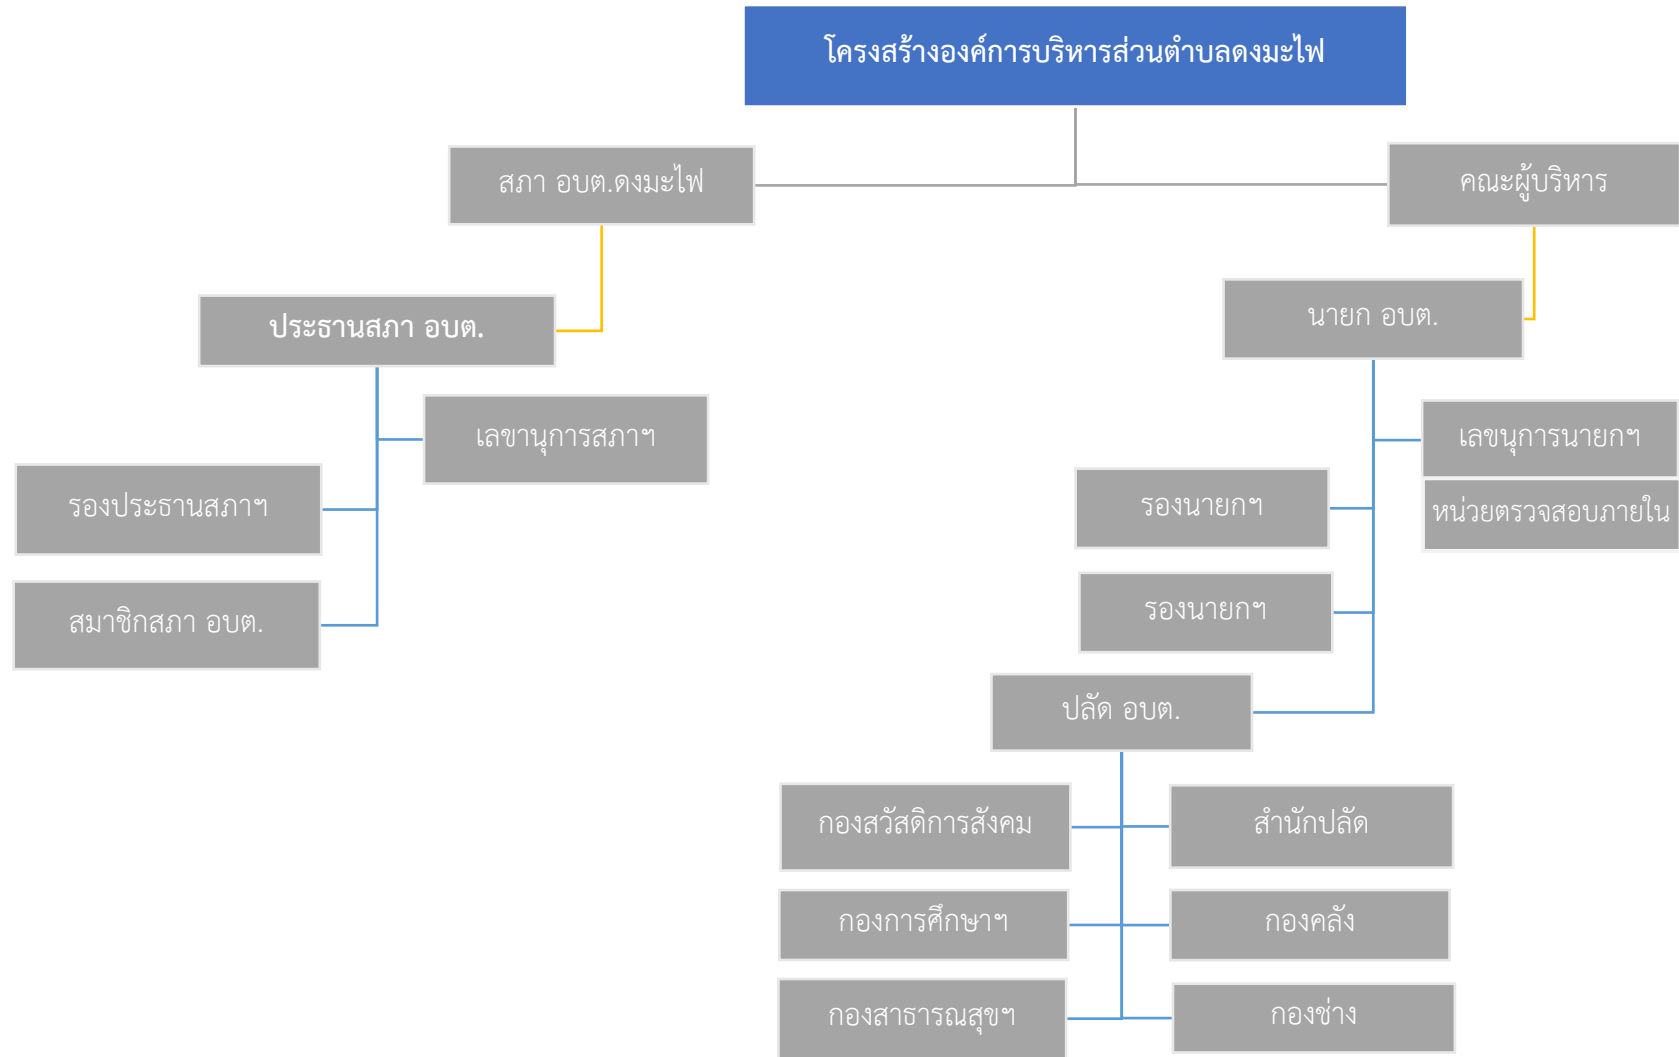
โครงสร้างองค์การบริหารส่วนตำบลดงมะไฟ

สภา อบต.ดงมะไฟ

คณะผู้บริหาร

ประธานสภา อบต.

นายก อบต.

เลขานุการสภาฯ

รองประธานสภาฯ

สมาชิกสภา อบต.

เลขนุการนายกฯ

หน่วยตรวจสอบภายใน

รองนายกฯ

รองนายกฯ

ปลัด อบต.

กองสวัสดิการสังคม

สำนักปลัด

กองการศึกษาฯ

กองคลัง

กองสาธารณสุขฯ

กองช่าง